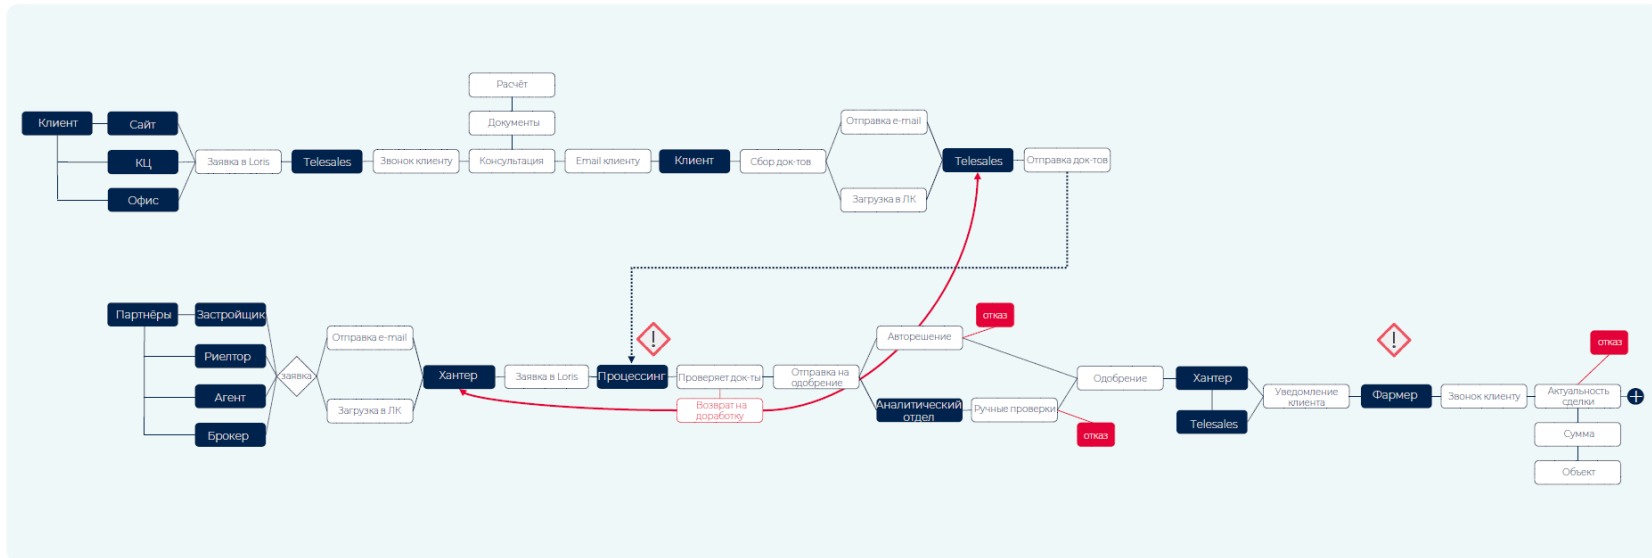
Клиент
Сайт
КЦ
Офис
Заявка в Loris
Telesales
Звонок клиенту
Расчёт
Документы
Консультация
Email клиенту
Клиент
Сбор док-тов
Отправка e-mail
Загрузка в ЛК
Telesales
Отправка док-тов

Партнёры
Застройщик
Риелтор
Агент
Брокер
заявка
Отправка e-mail
Загрузка в ЛК
Хантер
Заявка в Loris
Процессинг
Проверяет док-ты
Возврат на доработку
Отправка на одобрение
Авторешение
отказ
Аналитический отдел
Ручные проверки
отказ
Одобрение
Хантер
Telesales
Уведомление клиента
Фармер
Звонок клиенту
отказ
Актуальность сделки
Сумма
Объект